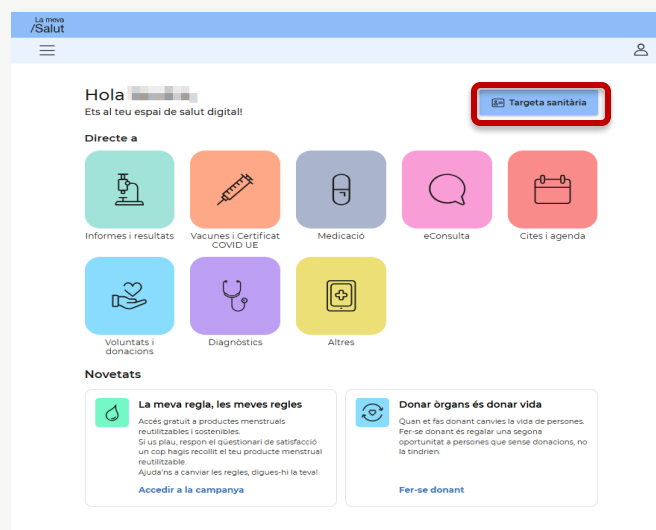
La meva
/Salut

Hola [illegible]
Ets al teu espai de salut digital!

Targeta sanitària

Directe a

Informes i resultats

Vacunes i Certificat COVID UE

Medicació

eConsulta

Cites i agenda

Voluntats i donacions

Diagnòstics

Altres

Novetats

La meva regla, les meves regles
Accés gratuït a productes menstruals reutilitzables i sostenibles.
Si us plau, respon el qüestionari de satisfacció un cop hagis recollit el teu producte menstrual reutilitzable.
Ajuda'ns a canviar les regles, digues-hi la teva!
Accedir a la campanya

Donar òrgans és donar vida
Quan et fas donant canvies la vida de persones. Fer-se donant és regalar una segona oportunitat a persones que sense donacions, no la tindrien.
Fer-se donant